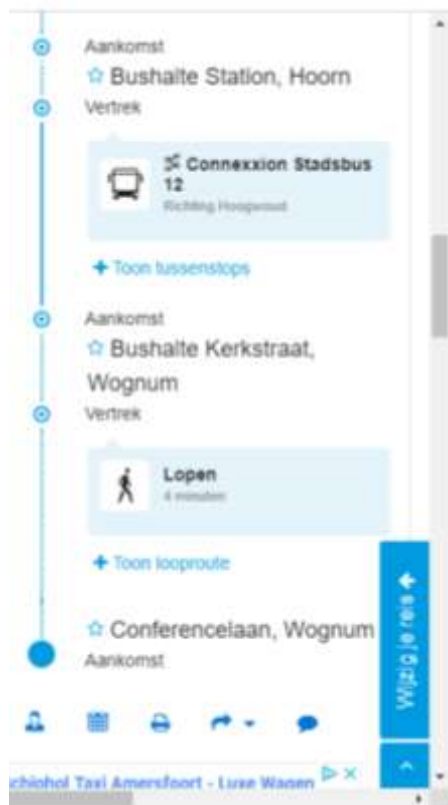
Aankomst
☆ Bushalte Station, Hoorn
Vertrek

Connexxion Stadsbus 12
Richting Hoogwoud

+ Toon tussenstops

Aankomst
☆ Bushalte Kerkstraat, Wognum
Vertrek

Lopen
4 minuten

+ Toon looproute

☆ Conferencelaan, Wognum
Aankomst

Wijzig je reis

chiphol Taxi Amersfoort - Luxe Wagen